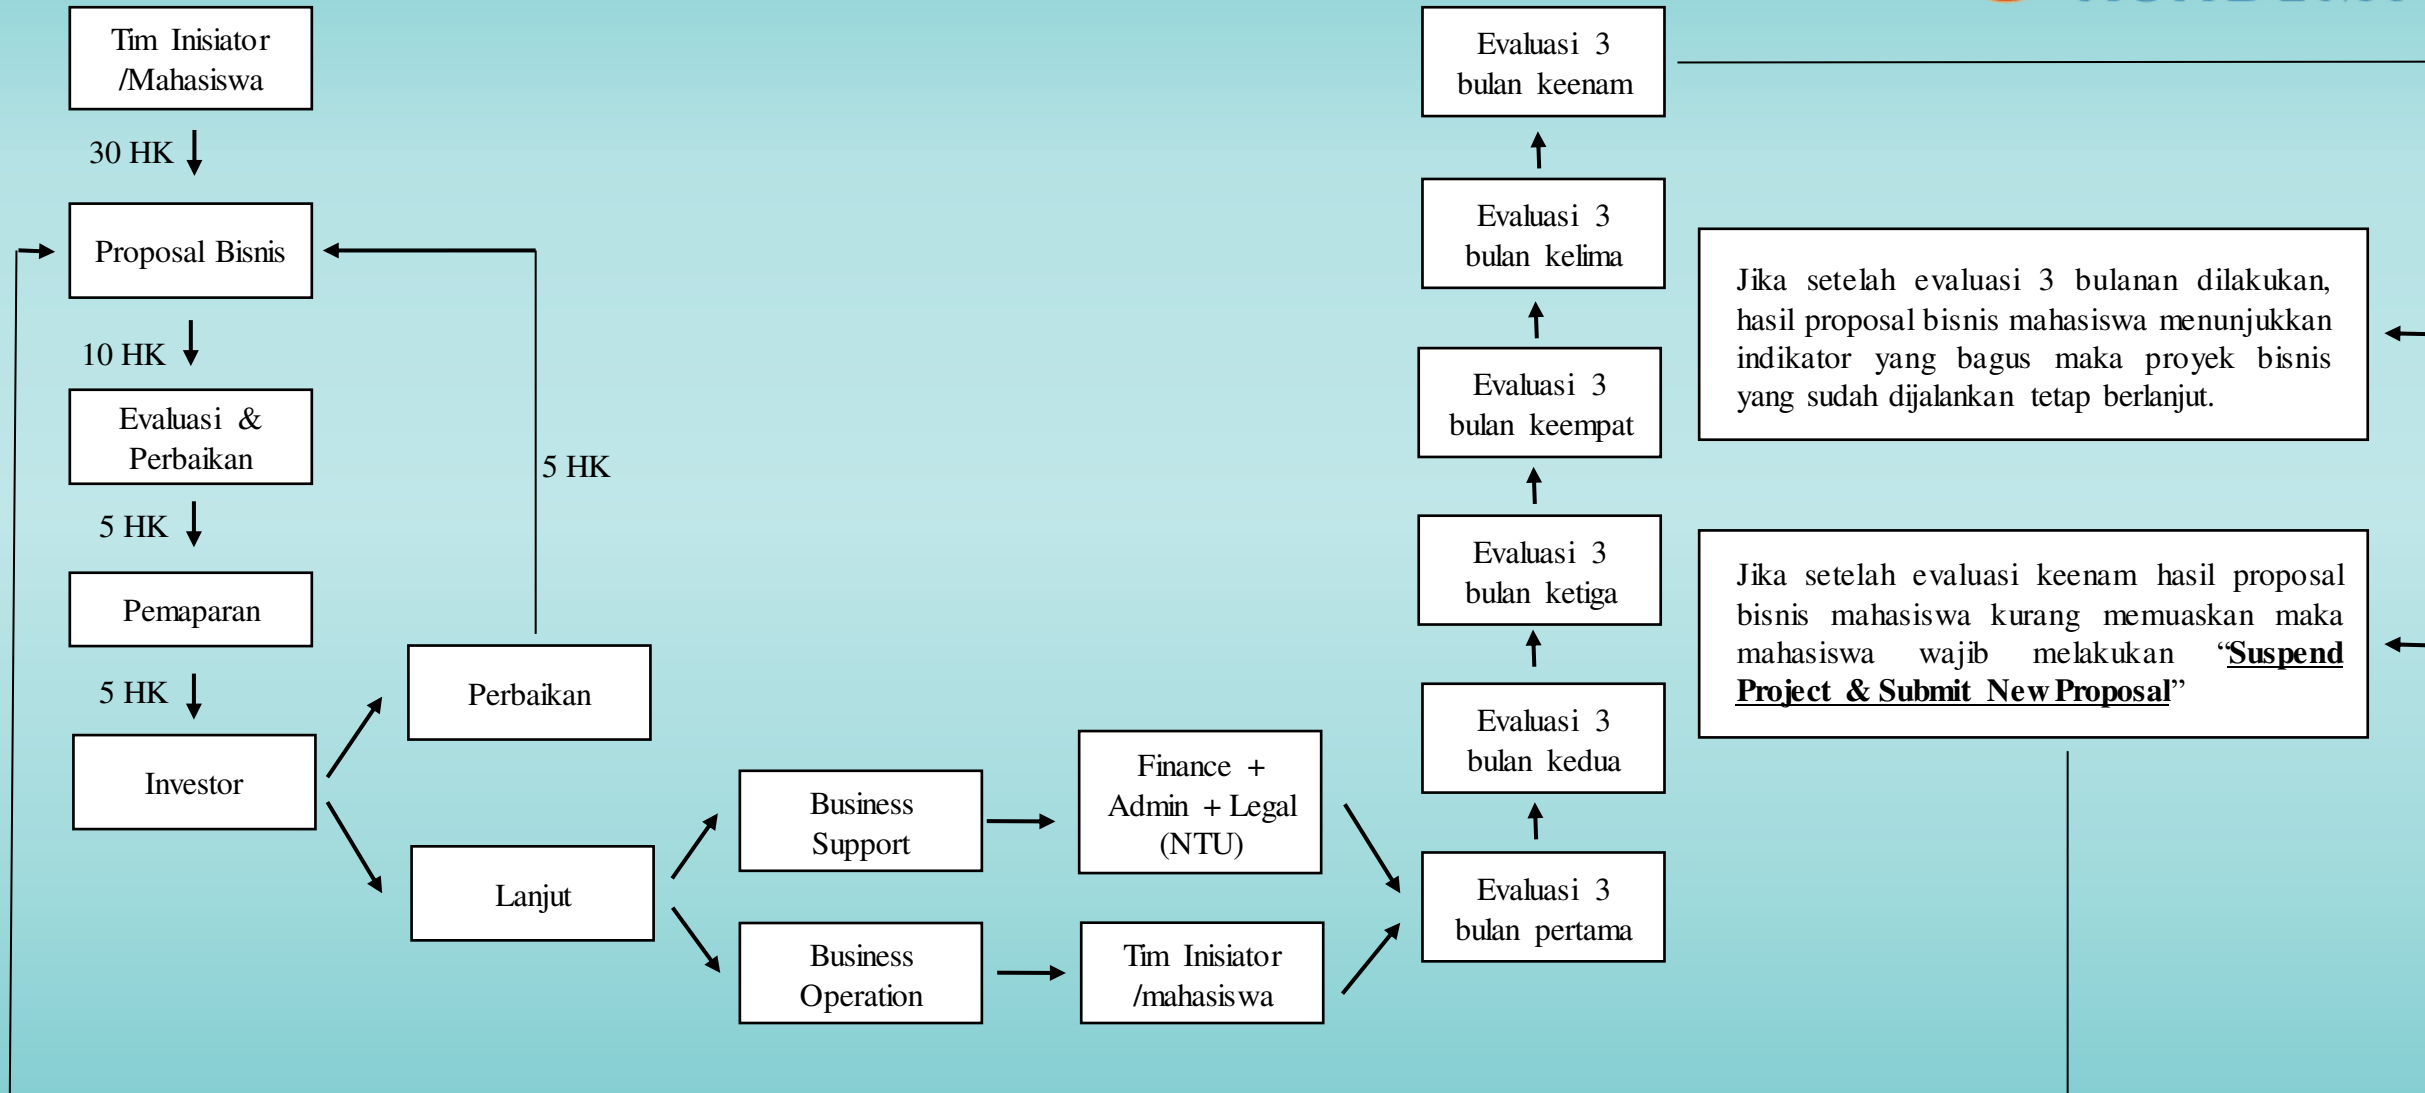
Tim Inisiator /Mahasiswa

30 HK

Proposal Bisnis

10 HK

Evaluasi & Perbaikan

5 HK

Pemaparan

5 HK

Investor

Perbaikan

5 HK

Lanjut

Business Support

Business Operation

Finance + Admin + Legal (NTU)

Tim Inisiator /mahasiswa

Evaluasi 3 bulan pertama

Evaluasi 3 bulan kedua

Evaluasi 3 bulan ketiga

Evaluasi 3 bulan keempat

Evaluasi 3 bulan kelima

Evaluasi 3 bulan keenam

Jika setelah evaluasi 3 bulanan dilakukan, hasil proposal bisnis mahasiswa menunjukkan indikator yang bagus maka proyek bisnis yang sudah dijalankan tetap berlanjut.

Jika setelah evaluasi keenam hasil proposal bisnis mahasiswa kurang memuaskan maka mahasiswa wajib melakukan "**Suspend Project & Submit New Proposal**"